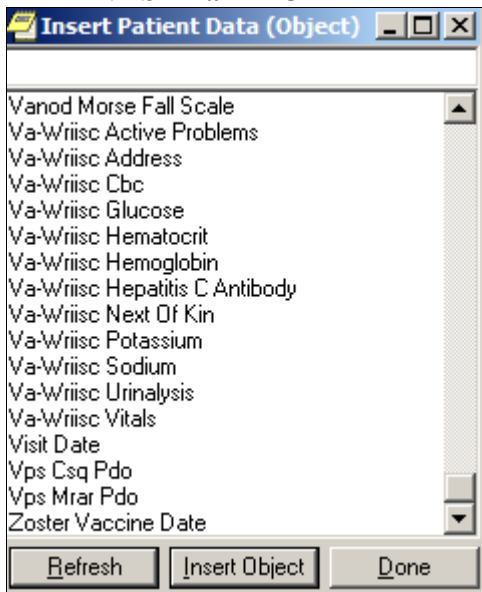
Insert Patient Data (Object)

Vanod Morse Fall Scale
Va-Wriisc Active Problems
Va-Wriisc Address
Va-Wriisc Cbc
Va-Wriisc Glucose
Va-Wriisc Hematocrit
Va-Wriisc Hemoglobin
Va-Wriisc Hepatitis C Antibody
Va-Wriisc Next Of Kin
Va-Wriisc Potassium
Va-Wriisc Sodium
Va-Wriisc Urinalysis
Va-Wriisc Vitals
Visit Date
Vps Csq Pdo
Vps Mrar Pdo
Zoster Vaccine Date

Refresh
Insert Object
Done